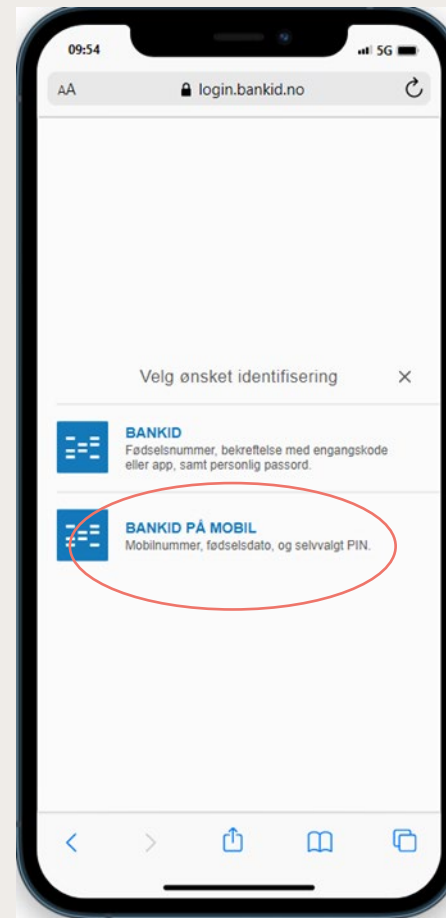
09:54
5G
AA login.bankid.no

Velg ønsket identifisering ×

BANKID
Fødselsnummer, bekreftelse med engangskode eller app, samt personlig passord.

BANKID PÅ MOBIL
Mobilnummer, fødselsdato, og selvvalgt PIN.